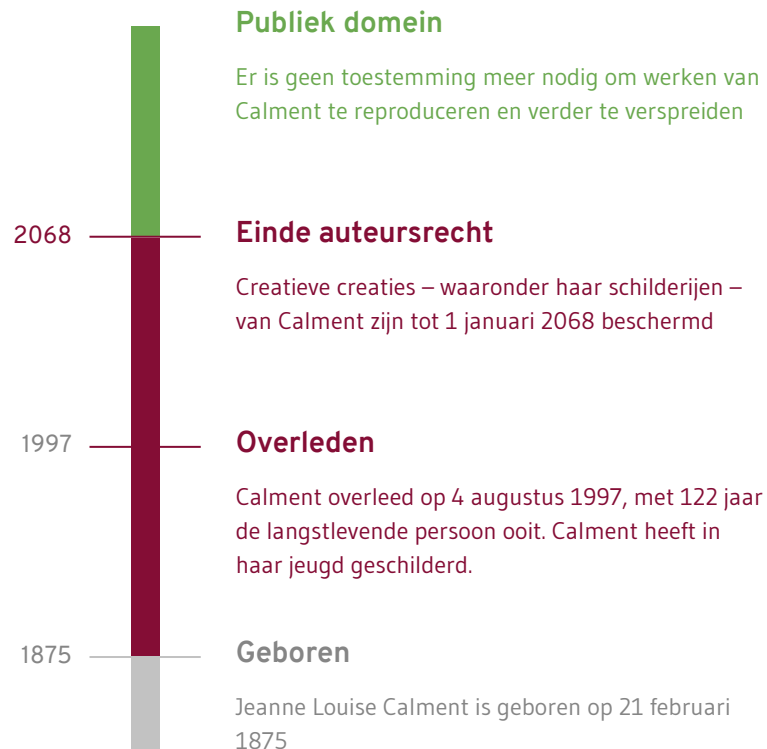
Publiek domein

Er is geen toestemming meer nodig om werken van Calment te reproduceren en verder te verspreiden

2068

Einde auteursrecht

Creatieve creaties – waaronder haar schilderijen – van Calment zijn tot 1 januari 2068 beschermd

1997

Overleden

Calment overleed op 4 augustus 1997, met 122 jaar de langstlevende persoon ooit. Calment heeft in haar jeugd geschilderd.

1875

Geboren

Jeanne Louise Calment is geboren op 21 februari 1875